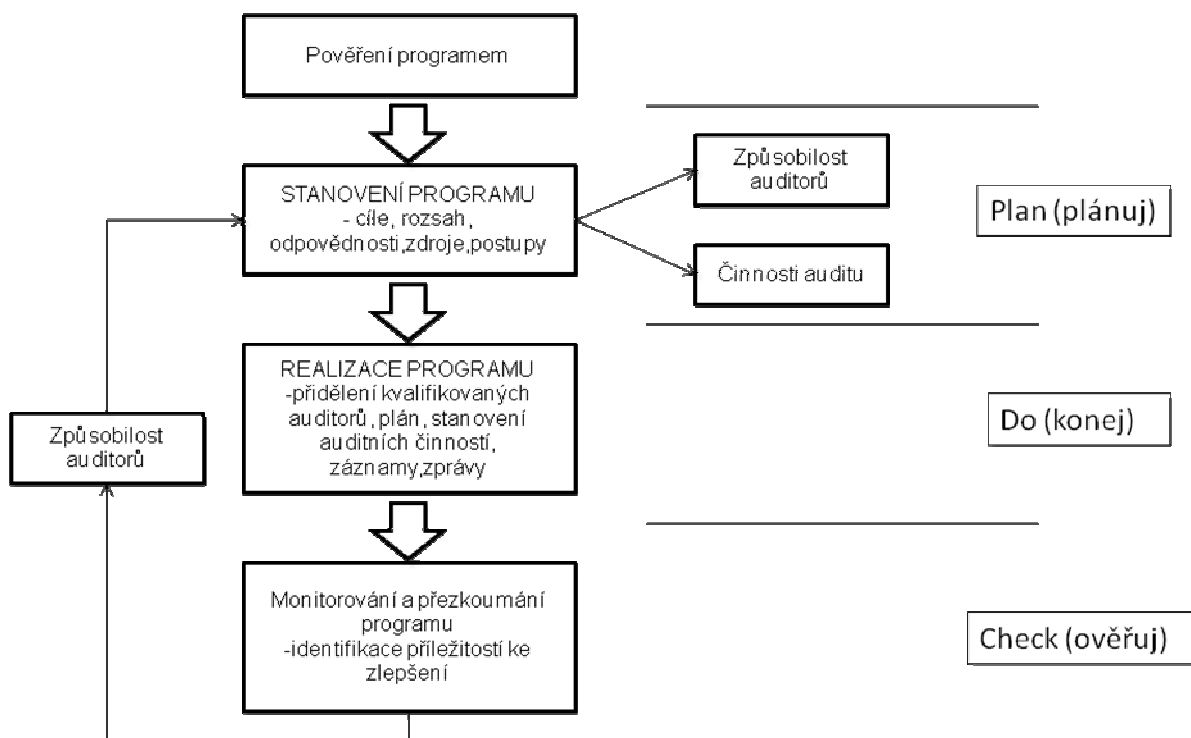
Pověření programem

STANOVENÍ PROGRAMU
- cíle, rozsah, odpovědnosti,zdroje,postupy

Způsobilost auditorů

Činnosti auditu

Plan (plánuj)

REALIZACE PROGRAMU
-přidělení kvalifikovaných auditorů, plán, stanovení auditních činností, záznamy,zprávy

Způsobilost auditorů

Do (konej)

Monitorování a přezkoumání programu
-identifikace příležitostí ke zlepšení

Check (ověřuj)